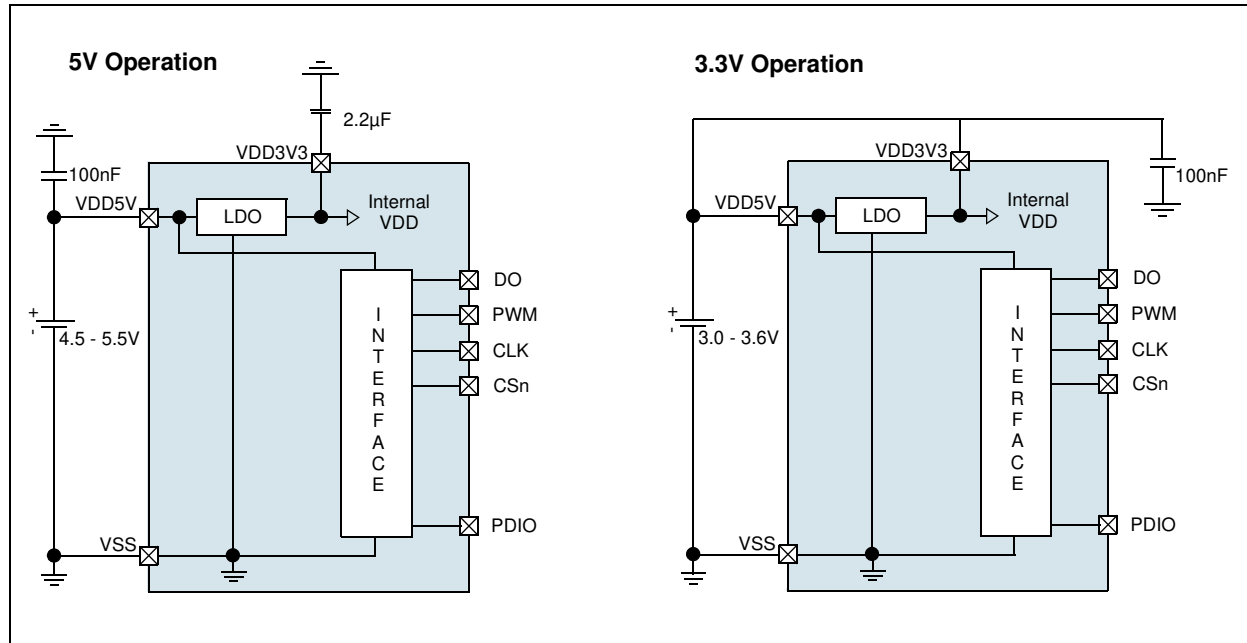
5V Operation

2.2µF

100nF

VDD3V3

VDD5V

LDO

Internal VDD

DO

PWM

CLK

CSn

PDIO

I N T E R F A C E

+
-
4.5 - 5.5V

VSS

3.3V Operation

VDD3V3

100nF

VDD5V

LDO

Internal VDD

DO

PWM

CLK

CSn

PDIO

I N T E R F A C E

+
-
3.0 - 3.6V

VSS